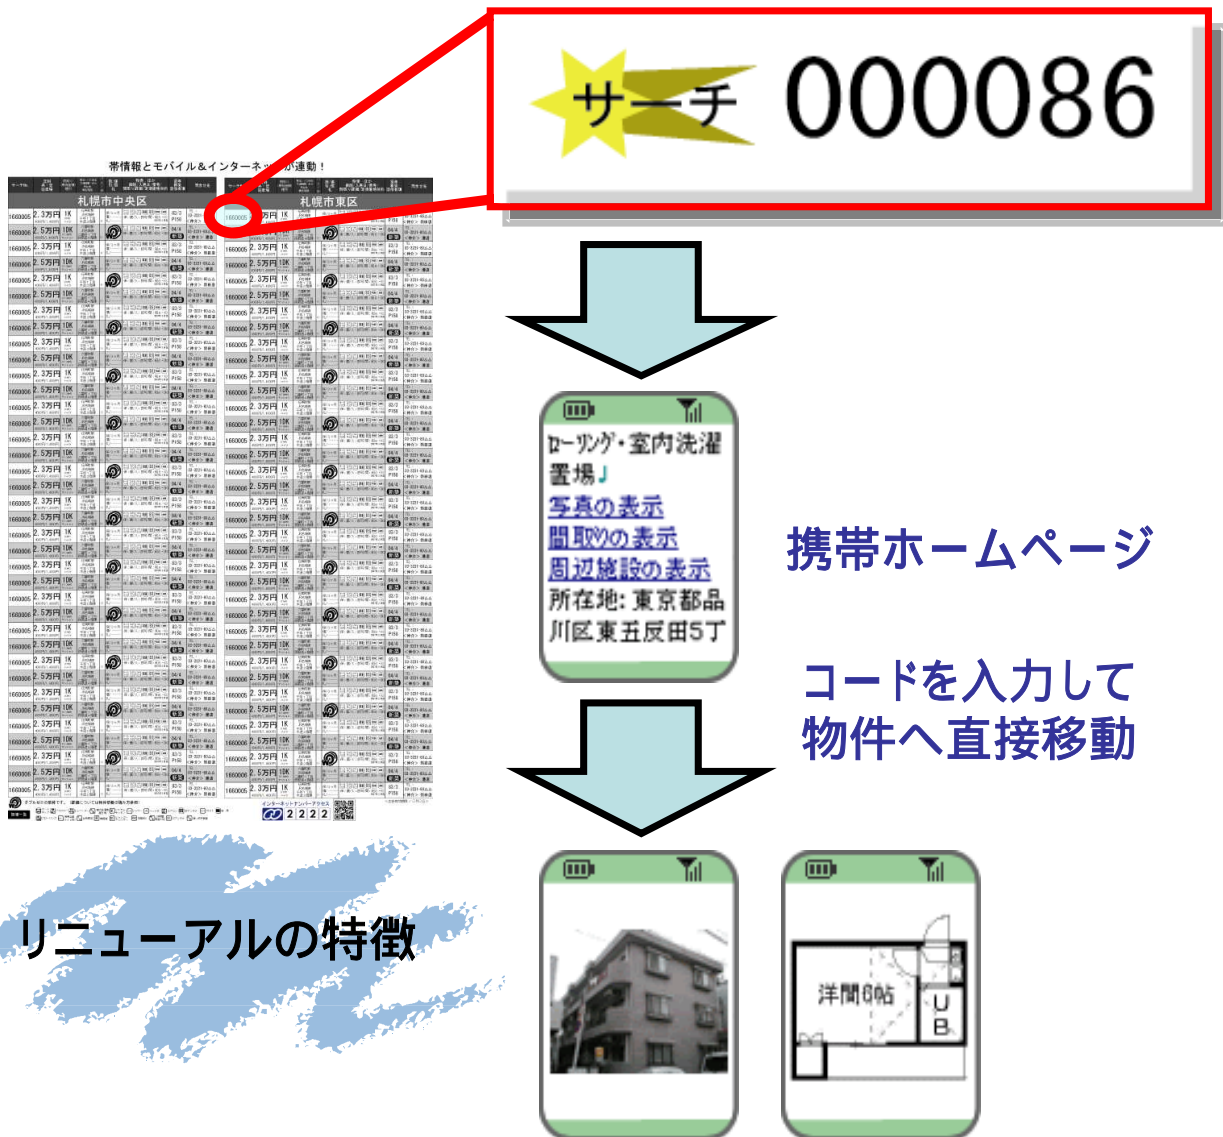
サーチ 000086

帯情報とモバイル＆インターネットが連動！

札幌市中央区

札幌市東区

ローリング・室内洗濯置場♪
写真の表示
間取りの表示
周辺施設の表示
所在地：東京都品川区東五反田5丁

携帯ホームページ

コードを入力して物件へ直接移動

リニューアルの特徴

洋間6帖

UB